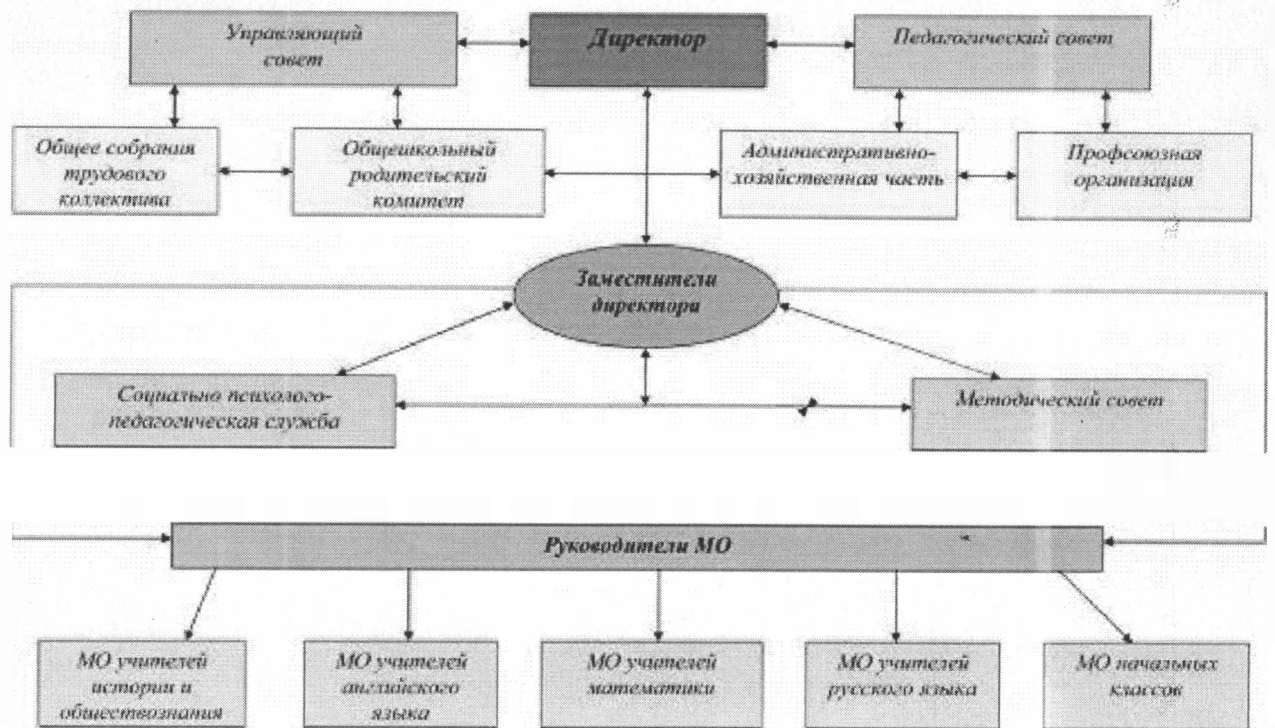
Управляющий совет

Директор

Педагогический совет

Общее собрания трудового коллектива

Общешкольный родительский комитет

Административно-хозяйственная часть

Профсоюзная организация

Заместители директора

Социально психолого-педагогическая служба

Методический совет

Руководители МО

МО учителей истории и обществознания

МО учителей английского языка

МО учителей математики

МО учителей русского языка

МО начальных классов